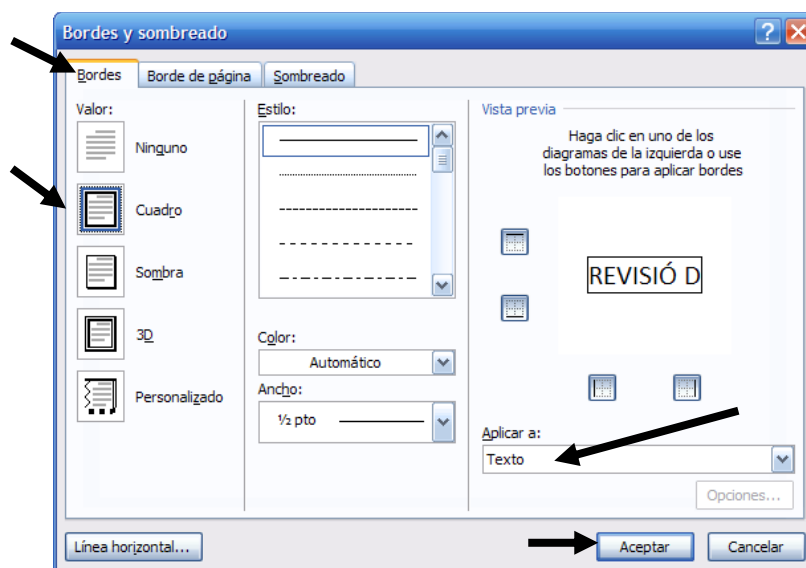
Bordes y sombreado

Bordes | Borde de página | Sombreado

Valor:

Ninguno

Cuadro

Sombra

3D

Personalizado

Estilo:

Color:

Automático

Ancho:

½ pto

Vista previa

Haga clic en uno de los diagramas de la izquierda o use los botones para aplicar bordes

REVISIÓ D

Aplicar a:

Texto

Opciones...

Línea horizontal...

Aceptar

Cancelar